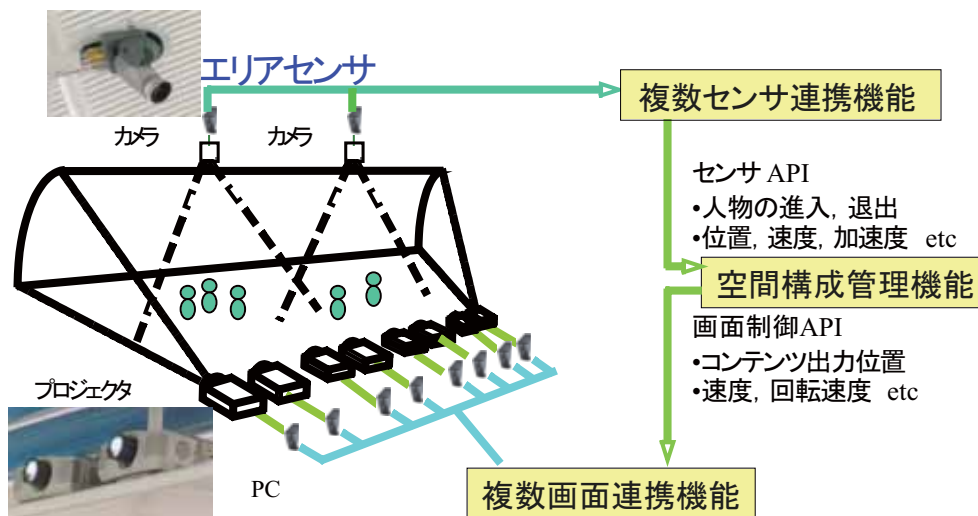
エリアセンサ

カメラ

カメラ

複数センサ連携機能

センサ API
•人物の進入, 退出
•位置, 速度, 加速度 etc

空間構成管理機能

画面制御API
•コンテンツ出力位置
•速度, 回転速度 etc

プロジェクタ

PC

複数画面連携機能